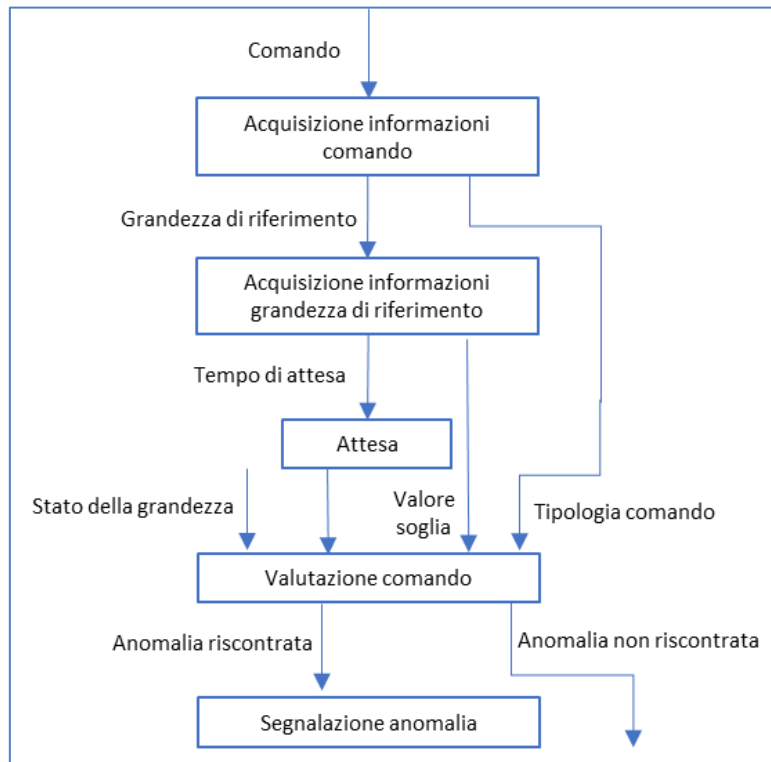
Comando

Acquisizione informazioni comando

Grandezza di riferimento

Acquisizione informazioni grandezza di riferimento

Tempo di attesa

Attesa

Stato della grandezza

Valore soglia

Tipologia comando

Valutazione comando

Anomalia riscontrata

Anomalia non riscontrata

Segnalazione anomalia